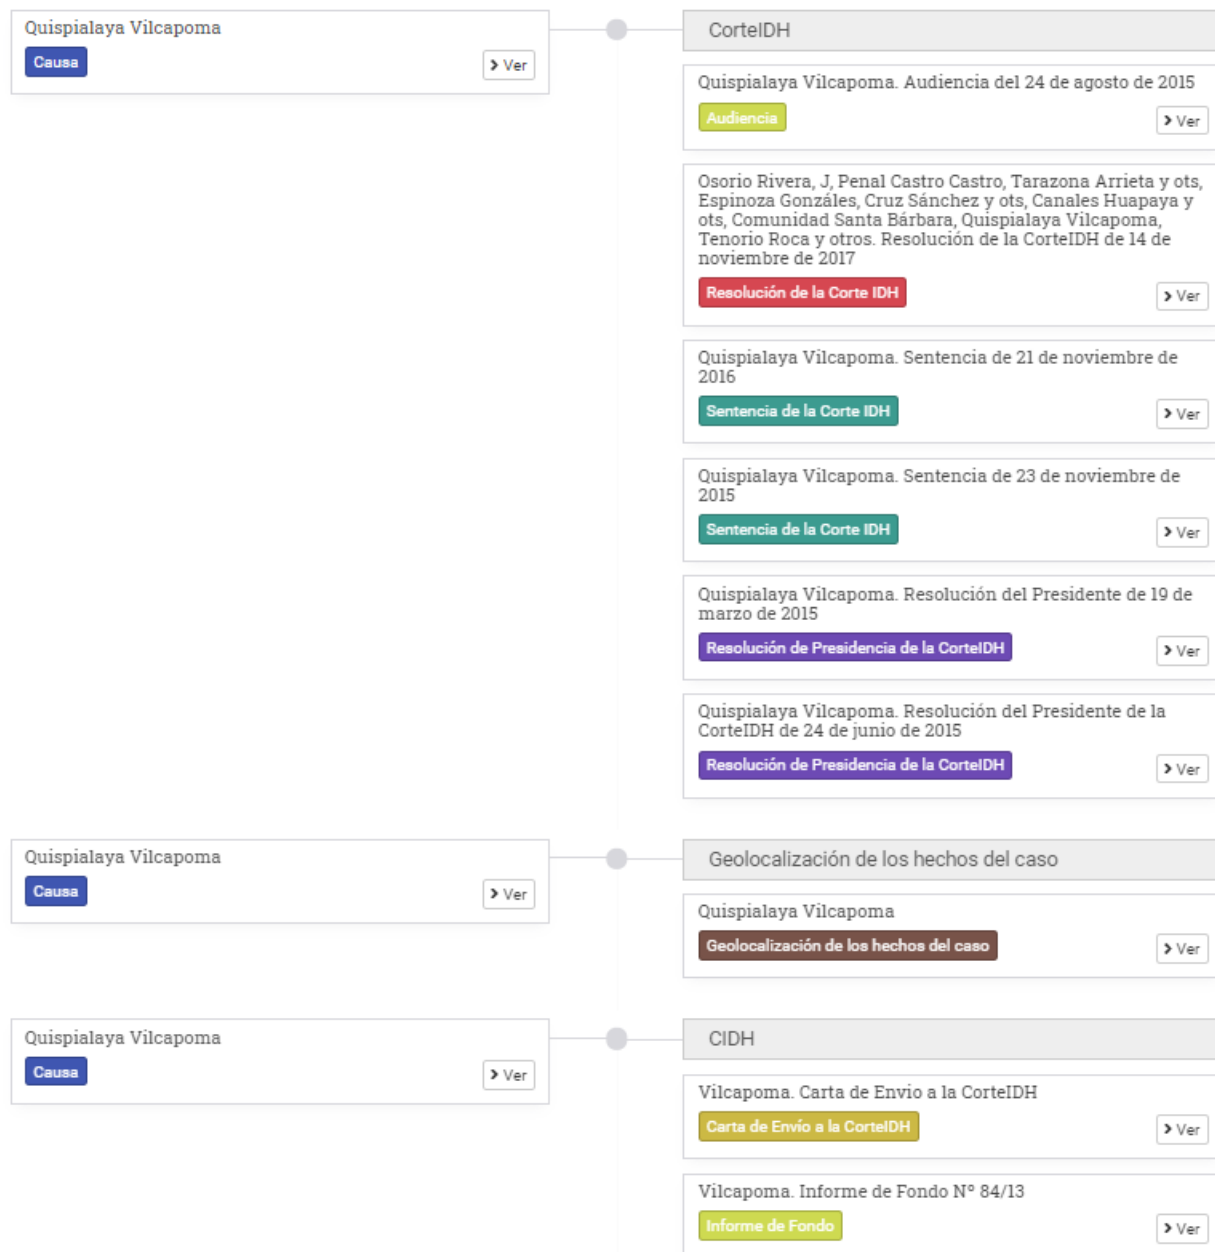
Quispialaya Vilcapoma
Causa
> Ver

CorteIDH

Quispialaya Vilcapoma. Audiencia del 24 de agosto de 2015
Audiencia
> Ver

Osorio Rivera, J, Penal Castro Castro, Tarazona Arrieta y ots, Espinoza Gonzáles, Cruz Sánchez y ots, Canales Huapaya y ots, Comunidad Santa Bárbara, Quispialaya Vilcapoma, Tenorio Roca y otros. Resolución de la CorteIDH de 14 de noviembre de 2017
Resolución de la Corte IDH
> Ver

Quispialaya Vilcapoma. Sentencia de 21 de noviembre de 2016
Sentencia de la Corte IDH
> Ver

Quispialaya Vilcapoma. Sentencia de 23 de noviembre de 2015
Sentencia de la Corte IDH
> Ver

Quispialaya Vilcapoma. Resolución del Presidente de 19 de marzo de 2015
Resolución de Presidencia de la CorteIDH
> Ver

Quispialaya Vilcapoma. Resolución del Presidente de la CorteIDH de 24 de junio de 2015
Resolución de Presidencia de la CorteIDH
> Ver

Quispialaya Vilcapoma
Causa
> Ver

Geolocalización de los hechos del caso

Quispialaya Vilcapoma
Geolocalización de los hechos del caso
> Ver

Quispialaya Vilcapoma
Causa
> Ver

CIDH

Vilcapoma. Carta de Envio a la CorteIDH
Carta de Envío a la CorteIDH
> Ver

Vilcapoma. Informe de Fondo N° 84/13
Informe de Fondo
> Ver